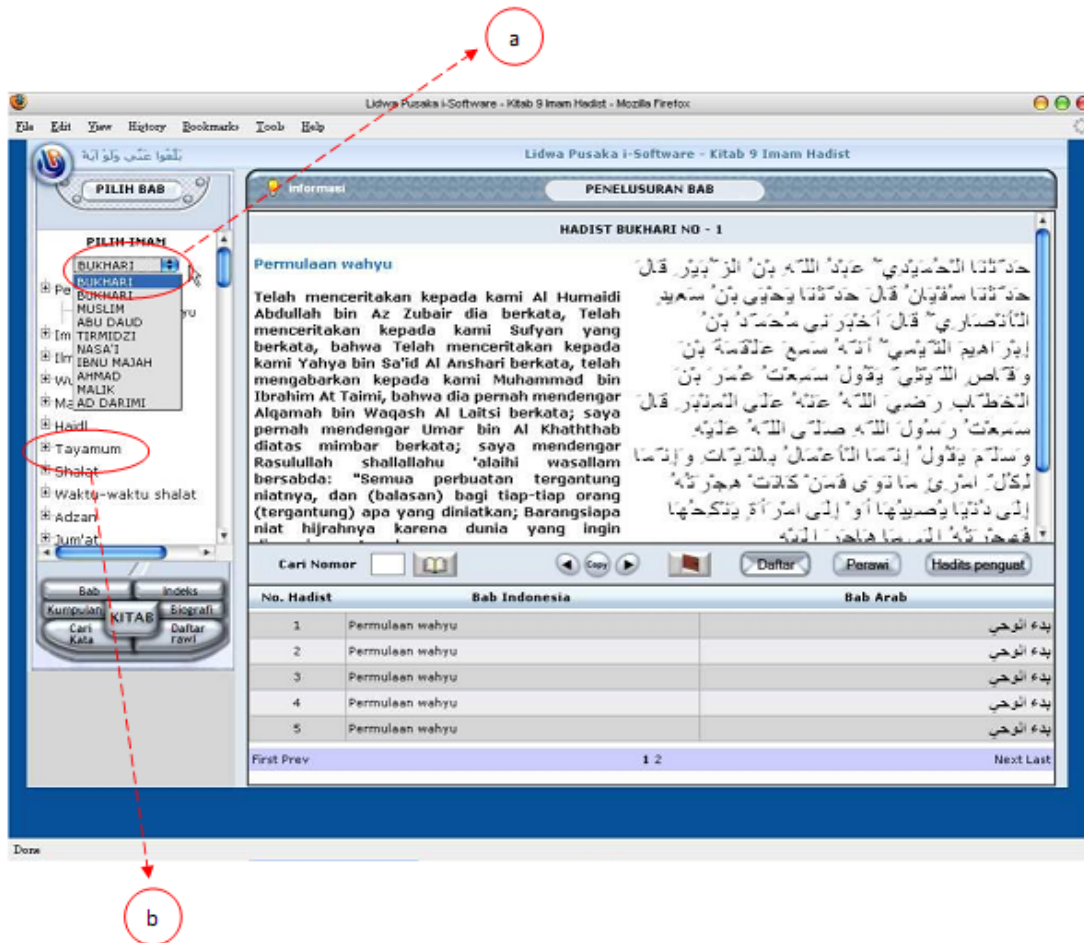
a

Lidwa Pusaka i-Software - Kitab 9 Imam Hadist - Mozilla Firefox

File Edit View History Bookmarks Tools Help

بَلِّغُوا عَنِّي وَلَوْ آيَةً

Lidwa Pusaka i-Software - Kitab 9 Imam Hadist

PILIH BAB

PILIH IMAM

BUKHARI
BUKHARI
BUKHARI
MUSLIM
ABU DAUD
TIRMIDZI
NASA'I
IBNU MAJAH
AHMAD
MALIK
AD DARIMI

Pe
Im
Im
Wu
Ma
Haidl
Tayamum
Shalat
Waktu-waktu shalat
Adzan
Jum'at

Bab
Indeks
Kumpulan
KITAB
Biografi
Cari Kata
Daftar rawi

Informasi

PENELUSURAN BAB

HADIST BUKHARI NO - 1

Permulaan wahyu

Telah menceritakan kepada kami Al Humaidi Abdullah bin Az Zubair dia berkata, Telah menceritakan kepada kami Sufyan yang berkata, bahwa Telah menceritakan kepada kami Yahya bin Sa'id Al Anshari berkata, telah mengabarkan kepada kami Muhammad bin Ibrahim At Taimi, bahwa dia pernah mendengar Alqamah bin Waqash Al Laitsi berkata; saya pernah mendengar Umar bin Al Khaththab diatas mimbar berkata; saya mendengar Rasulullah shallallahu 'alaihi wasallam bersabda: "Semua perbuatan tergantung niatnya, dan (balasan) bagi tiap-tiap orang (tergantung) apa yang diniatkan; Barangsiapa niat hijrahnya karena dunia yang ingin

حَدَّثَنَا الْحُمَيْدِيُّ عَبْدُ اللَّهِ بْنُ الزُّبَيْرِ قَالَ حَدَّثَنَا سُفْيَانُ قَالَ حَدَّثَنَا يَحْيَى بْنُ سَعِيدٍ الْأَنْصَارِيُّ قَالَ أَخْبَرَنِي مُحَمَّدُ بْنُ إِبْرَاهِيمَ التَّيْمِيُّ أَنَّهُ سَمِعَ عَلْقَمَةَ بْنَ وَقَّاصٍ اللَّيْثِيَّ يَقُولُ سَمِعْتُ عُمَرَ بْنَ الْخَطَّابِ رَضِيَ اللَّهُ عَنْهُ عَلَى الْمِنْبَرِ قَالَ سَمِعْتُ رَسُولَ اللَّهِ صَلَّى اللَّهُ عَلَيْهِ وَسَلَّمَ يَقُولُ إِنَّمَا الْأَعْمَالُ بِالنِّيَّاتِ وَإِنَّمَا لِكُلِّ امْرِئٍ مَا نَوَى فَمَنْ كَانَتْ هِجْرَتُهُ إِلَى دُنْيَا يُصِيبُهَا أَوْ إِلَى امْرَأَةٍ يَنْكِحُهَا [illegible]

Cari Nomor

Copy

Daftar
Perawi
Hadits penguat

| No. Hadist | Bab Indonesia | Bab Arab |
|---|---|---|
| 1 | Permulaan wahyu | بدء الوحي |
| 2 | Permulaan wahyu | بدء الوحي |
| 3 | Permulaan wahyu | بدء الوحي |
| 4 | Permulaan wahyu | بدء الوحي |
| 5 | Permulaan wahyu | بدء الوحي |

First Prev 1 2 Next Last

Done

b